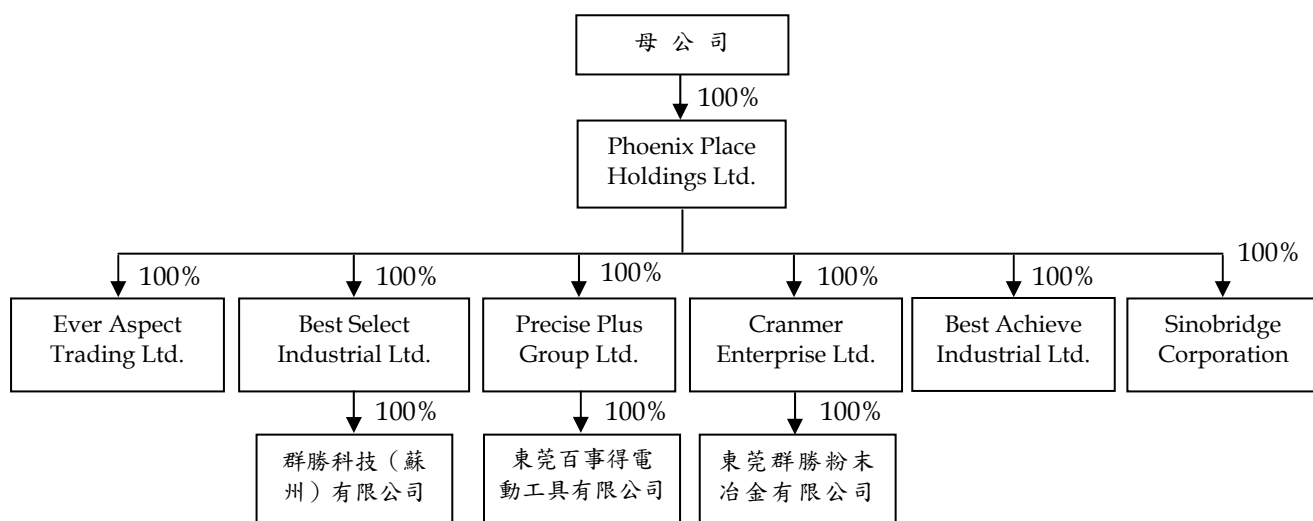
母 公 司

100%

Phoenix Place Holdings Ltd.

100%

Ever Aspect Trading Ltd.

100%

Best Select Industrial Ltd.

100%

群勝科技（蘇州）有限公司

100%

Precise Plus Group Ltd.

100%

東莞百事得電動工具有限公司

100%

Cranmer Enterprise Ltd.

100%

東莞群勝粉末冶金有限公司

100%

Best Achieve Industrial Ltd.

100%

Sinobridge Corporation